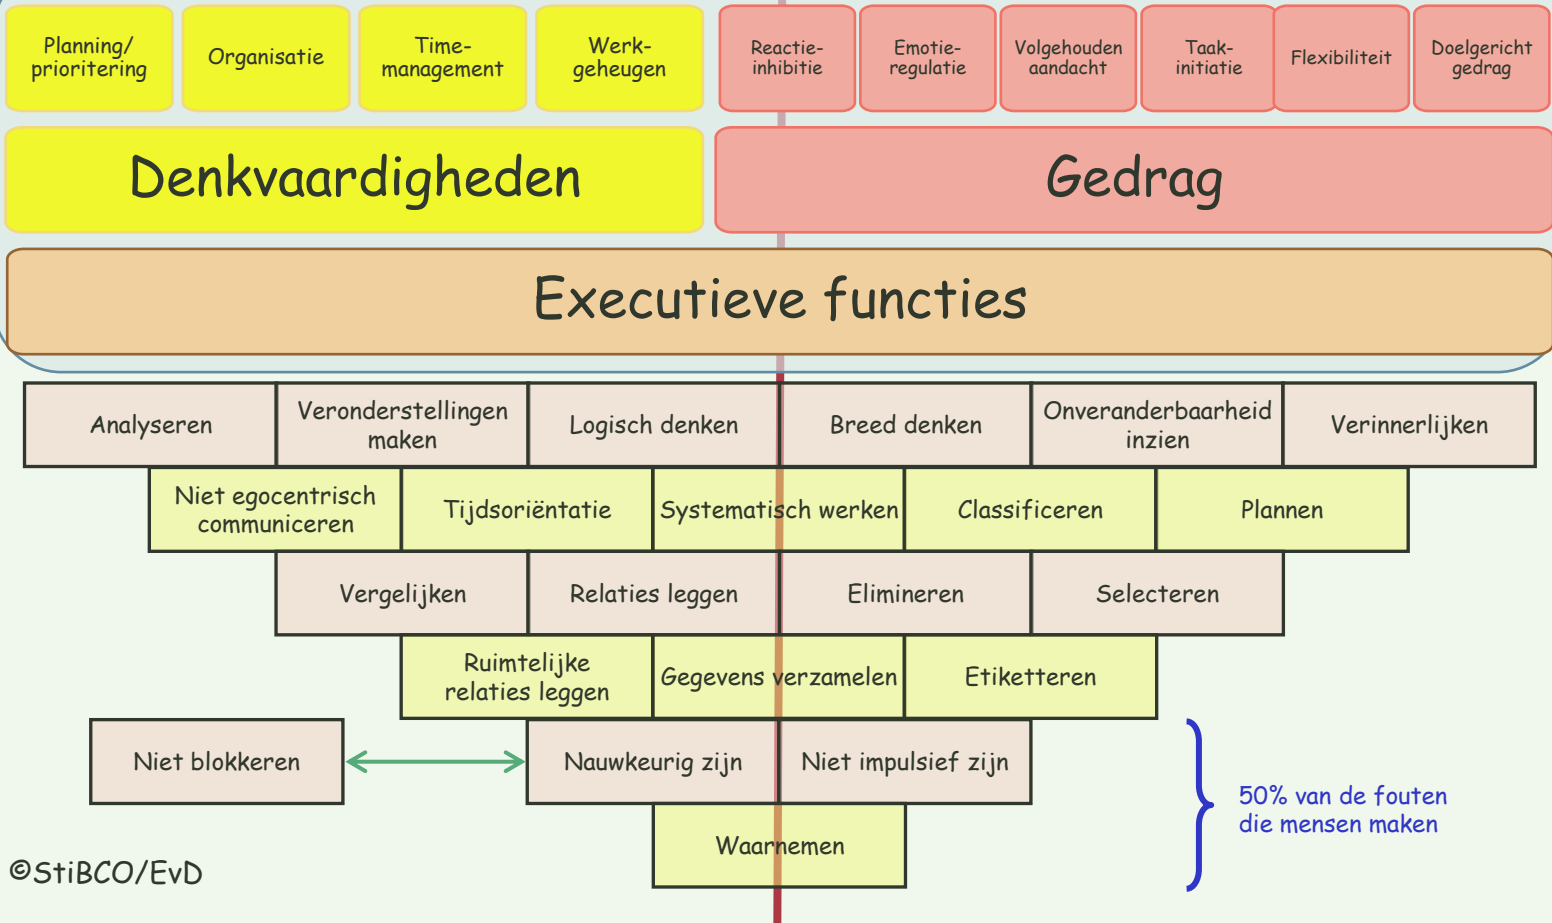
Planning/ prioritering

Organisatie

Time-management

Werk-geheugen

Reactie-inhibitie

Emotie-regulatie

Volgehouden aandacht

Taak-initiatie

Flexibiliteit

Doelgericht gedrag

Denkvaardigheden

Gedrag

Executieve functies

Analyseren

Veronderstellingen maken

Logisch denken

Breed denken

Onveranderbaarheid inzien

Verinnerlijken

Niet egocentrisch communiceren

Tijdsoriëntatie

Systematisch werken

Classificeren

Plannen

Vergelijken

Relaties leggen

Elimineren

Selecteren

Ruimtelijke relaties leggen

Gegevens verzamelen

Etiketteren

Niet blokkeren

Nauwkeurig zijn

Niet impulsief zijn

50% van de fouten die mensen maken

Waarnemen

©StiBCO/EvD